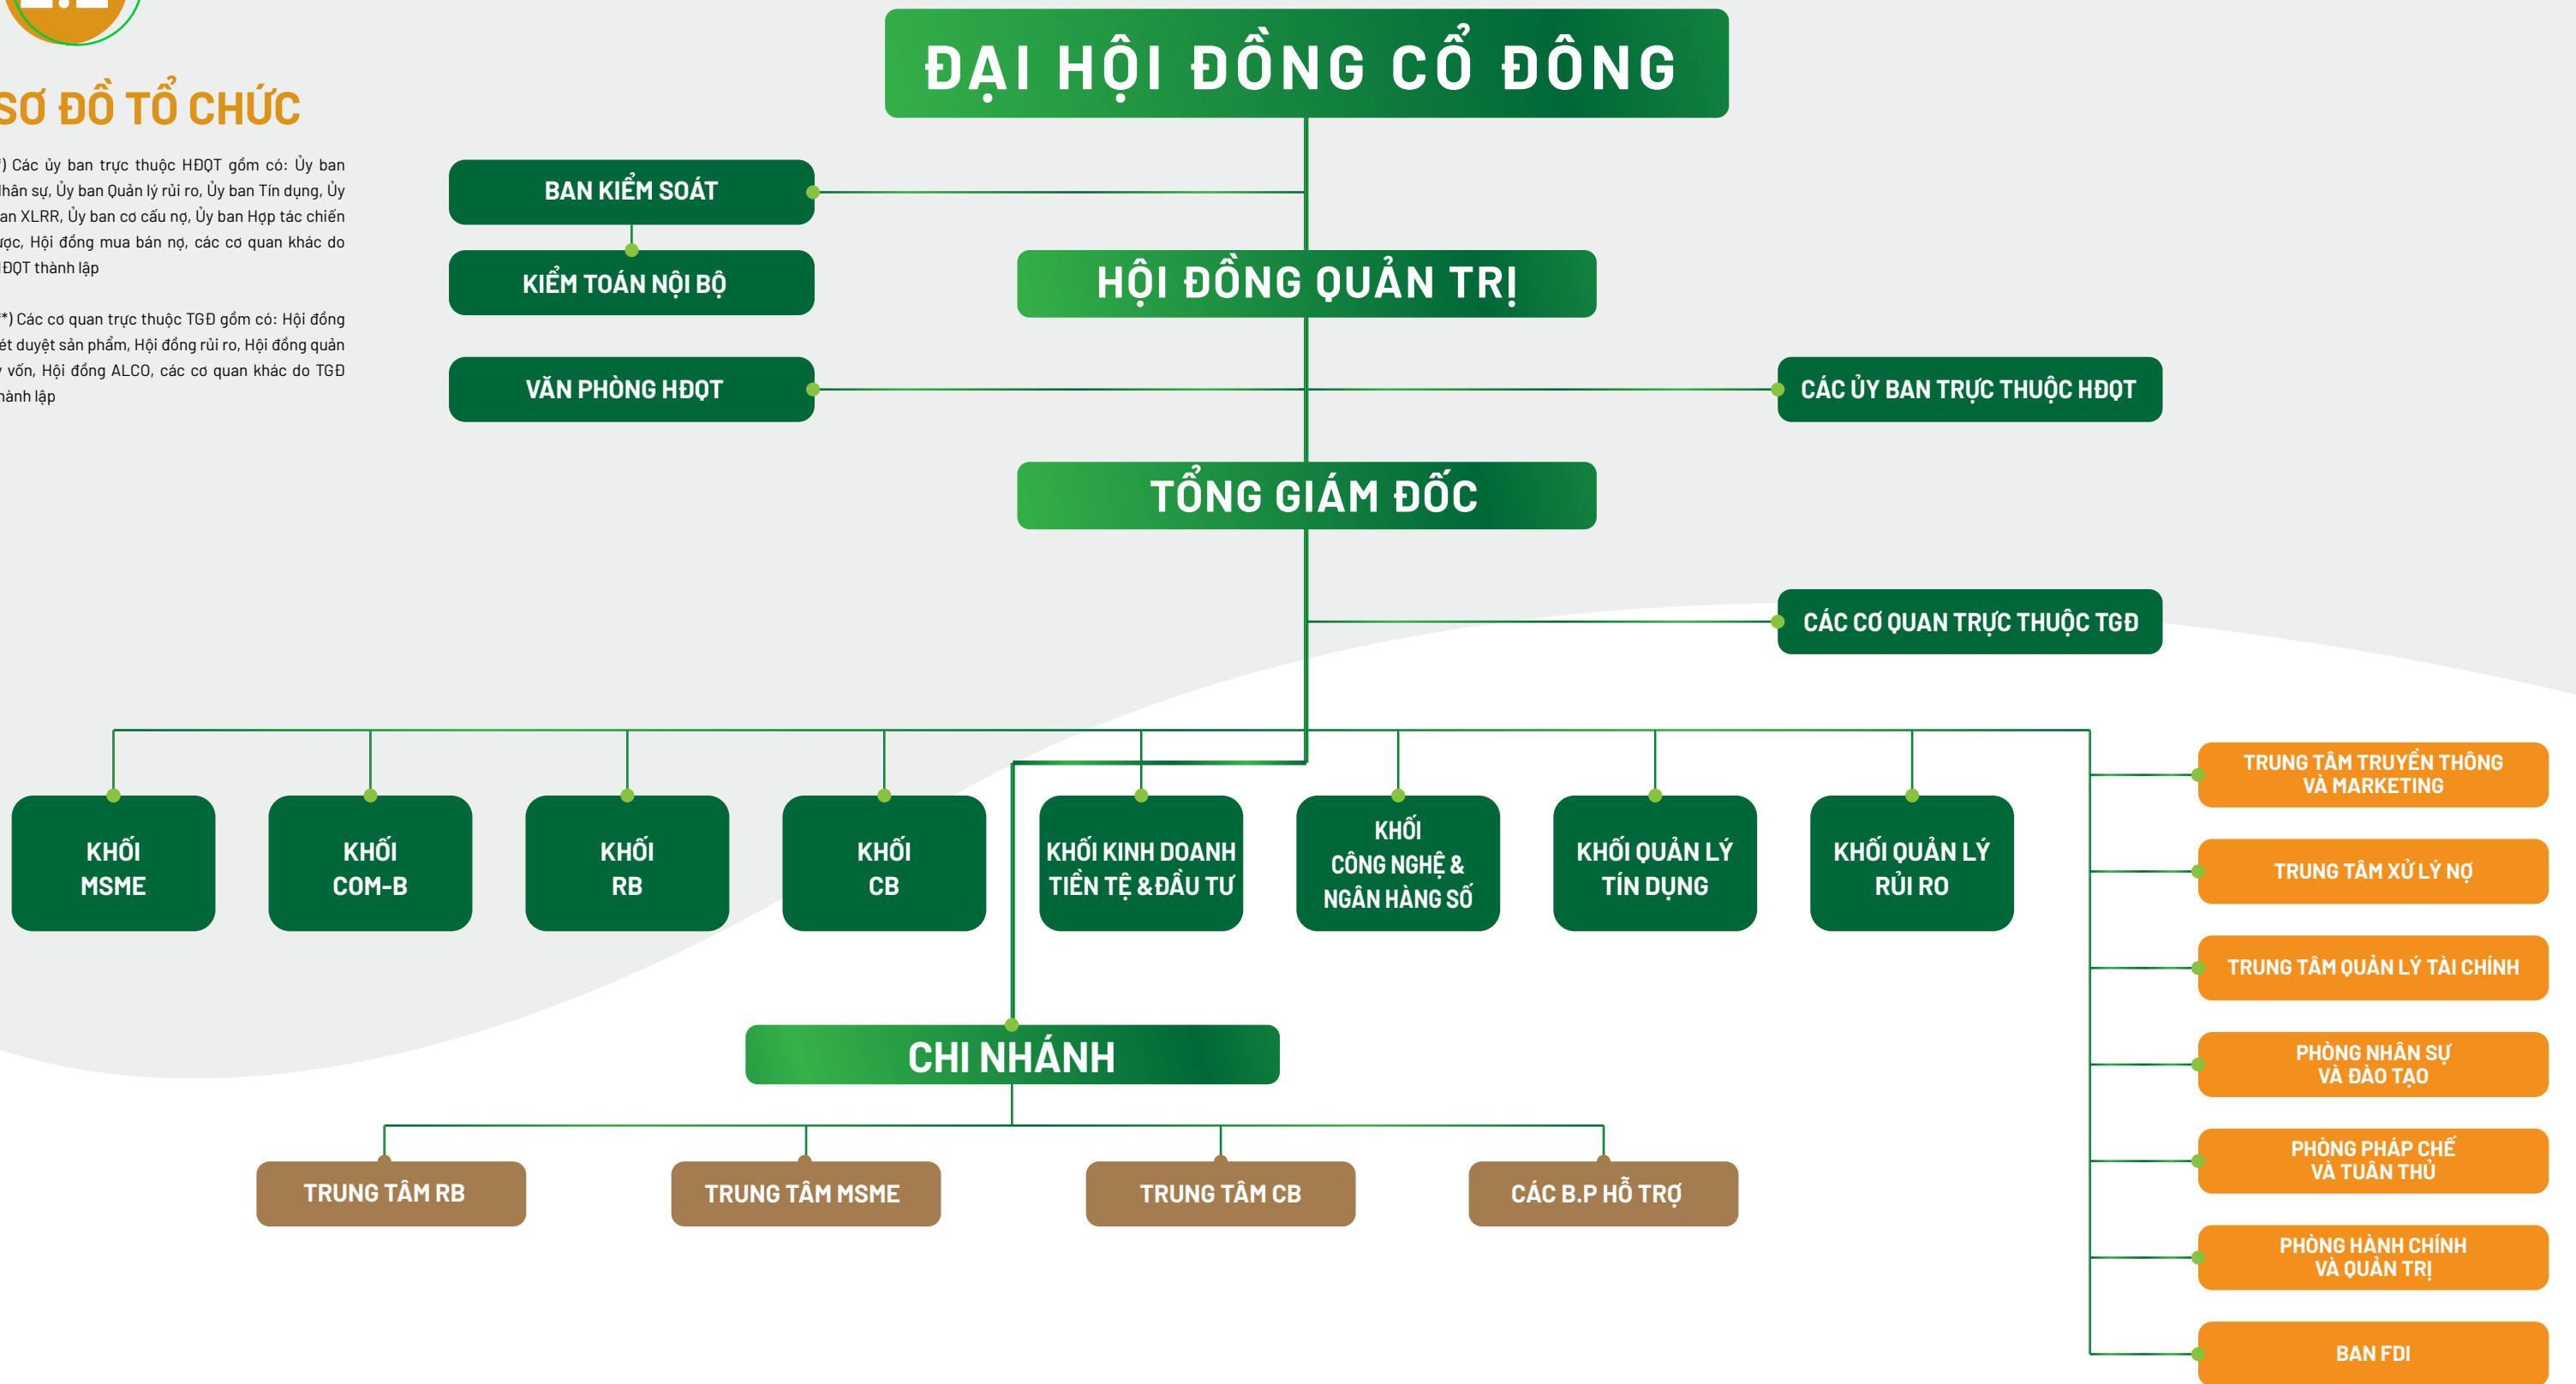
SƠ ĐỒ TỔ CHỨC

) Các ủy ban trực thuộc HĐQT gồm có: Ủy ban hân sự, Ủy ban Quản lý rủi ro, Ủy ban Tín dụng, Ủy an XLRR, Ủy ban cơ cấu nợ, Ủy ban Hợp tác chiến ợc, Hội đồng mua bán nợ, các cơ quan khác do ĐQT thành lập

*) Các cơ quan trực thuộc TGĐ gồm có: Hội đồng ét duyệt sản phẩm, Hội đồng rủi ro, Hội đồng quản vốn, Hội đồng ALCO, các cơ quan khác do TGĐ hành lập

ĐẠI HỘI ĐỒNG CỔ ĐÔNG

BAN KIỂM SOÁT

KIỂM TOÁN NỘI BỘ

HỘI ĐỒNG QUẢN TRỊ

VĂN PHÒNG HĐQT

CÁC ỦY BAN TRỰC THUỘC HĐQT

TỔNG GIÁM ĐỐC

CÁC CƠ QUAN TRỰC THUỘC TGĐ

KHỐI MSME

KHỐI COM-B

KHỐI RB

KHỐI CB

KHỐI KINH DOANH TIỀN TỆ & ĐẦU TƯ

KHỐI CÔNG NGHỆ & NGÂN HÀNG SỐ

KHỐI QUẢN LÝ TÍN DỤNG

KHỐI QUẢN LÝ RỦI RO

TRUNG TÂM TRUYỀN THÔNG VÀ MARKETING

TRUNG TÂM XỬ LÝ NỢ

TRUNG TÂM QUẢN LÝ TÀI CHÍNH

PHÒNG NHÂN SỰ VÀ ĐÀO TẠO

PHÒNG PHÁP CHẾ VÀ TUÂN THỦ

PHÒNG HÀNH CHÍNH VÀ QUẢN TRỊ

BAN FDI

CHI NHÁNH

TRUNG TÂM RB

TRUNG TÂM MSME

TRUNG TÂM CB

CÁC B.P HỖ TRỢ